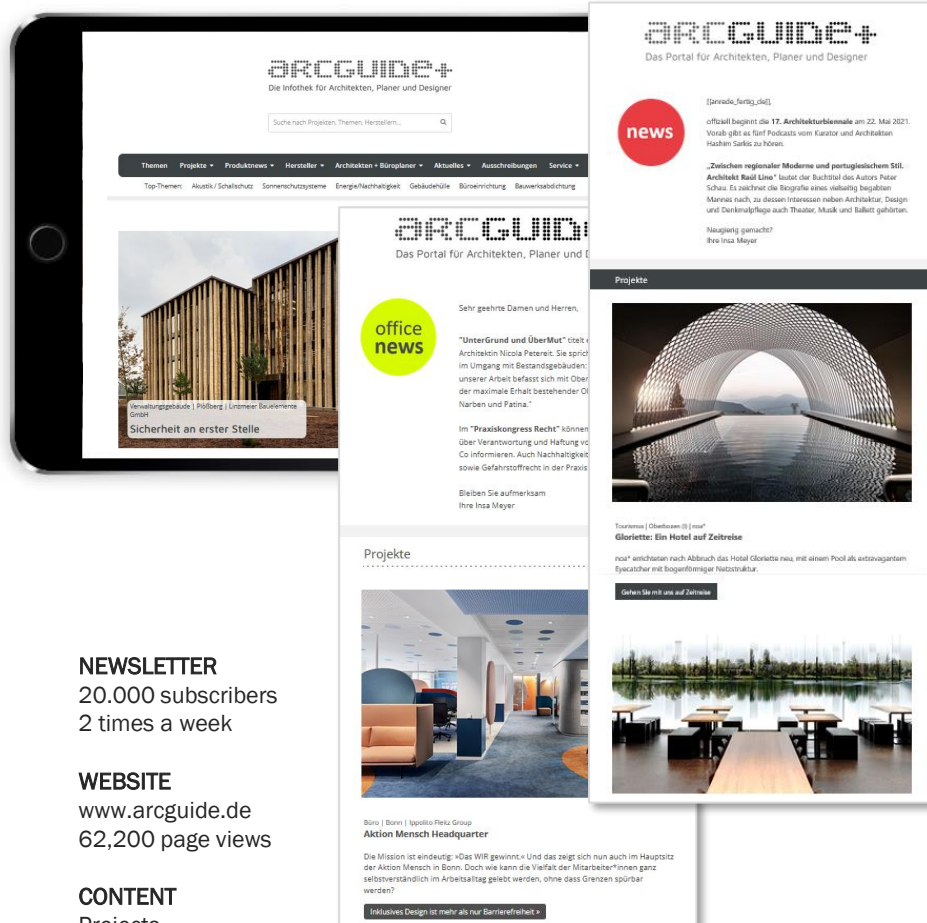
arcguide+
Die Infothek für Architekten, Planer und Designer

Suche nach Projekten, Themen, Herstellern...

Themen Projekte ▾ Produktnews ▾ Hersteller ▾ Architekten + Büroplaner ▾ Aktuelles ▾ Ausschreibungen Service ▾

Top-Themen: Akustik / Schallschutz Sonnenschutzsysteme Energie/Nachhaltigkeit Gebäudehülle Büroeinrichtung Bauwerksabdichtung

Verwaltungsgebäude | Plößberg | Lindmeier Bauelemente GmbH
Sicherheit an erster Stelle

arcguide+
Das Portal für Architekten, Planer und D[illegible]

office news

Sehr geehrte Damen und Herren,

"UnterGrund und ÜberMut" titelt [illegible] Architektin Nicola Petereit. Sie sprich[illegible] im Umgang mit Bestandsgebäuden: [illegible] unserer Arbeit befasst sich mit Ober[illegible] der maximale Erhalt bestehender O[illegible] Narben und Patina."

Im "Praxiskongress Recht" können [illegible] über Verantwortung und Haftung vo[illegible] Co informieren. Auch Nachhaltigkeit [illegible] sowie Gefahrstoffrecht in der Praxis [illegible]

Bleiben Sie aufmerksam
Ihre Insa Meyer

Projekte

Büro | Bonn | Ippolito Fleitz Group
Aktion Mensch Headquarter

Die Mission ist eindeutig: »Das WIR gewinnt.« Und das zeigt sich nun auch im Hauptsitz der Aktion Mensch in Bonn. Doch wie kann die Vielfalt der Mitarbeiter*innen ganz selbstverständlich im Arbeitsalltag gelebt werden, ohne dass Grenzen spürbar werden?

Inklusives Design ist mehr als nur Barrierefreiheit »

arcguide+
Das Portal für Architekten, Planer und Designer

news

[[anrede_fertig_de]],

offiziell beginnt die 17. Architekturbiennale am 22. Mai 2021. Vorab gibt es fünf Podcasts vom Kurator und Architekten Hashim Sarkis zu hören.

„Zwischen regionaler Moderne und portugiesischem Stil. Architekt Raúl Lino" lautet der Buchtitel des Autors Peter Schau. Es zeichnet die Biografie eines vielseitig begabten Mannes nach, zu dessen Interessen neben Architektur, Design und Denkmalpflege auch Theater, Musik und Ballett gehörten.

Neugierig gemacht?
Ihre Insa Meyer

Projekte

Tourismus | Oberbozen (I) | noa*
Gloriette: Ein Hotel auf Zeitreise

noa* errichteten nach Abbruch das Hotel Gloriette neu, mit einem Pool als extravagantem Eyecatcher mit bogenförmiger Netzstruktur.

Gehen Sie mit uns auf Zeitreise

NEWSLETTER
20.000 subscribers
2 times a week

WEBSITE
www.arcguide.de
62,200 page views

CONTENT
Projects